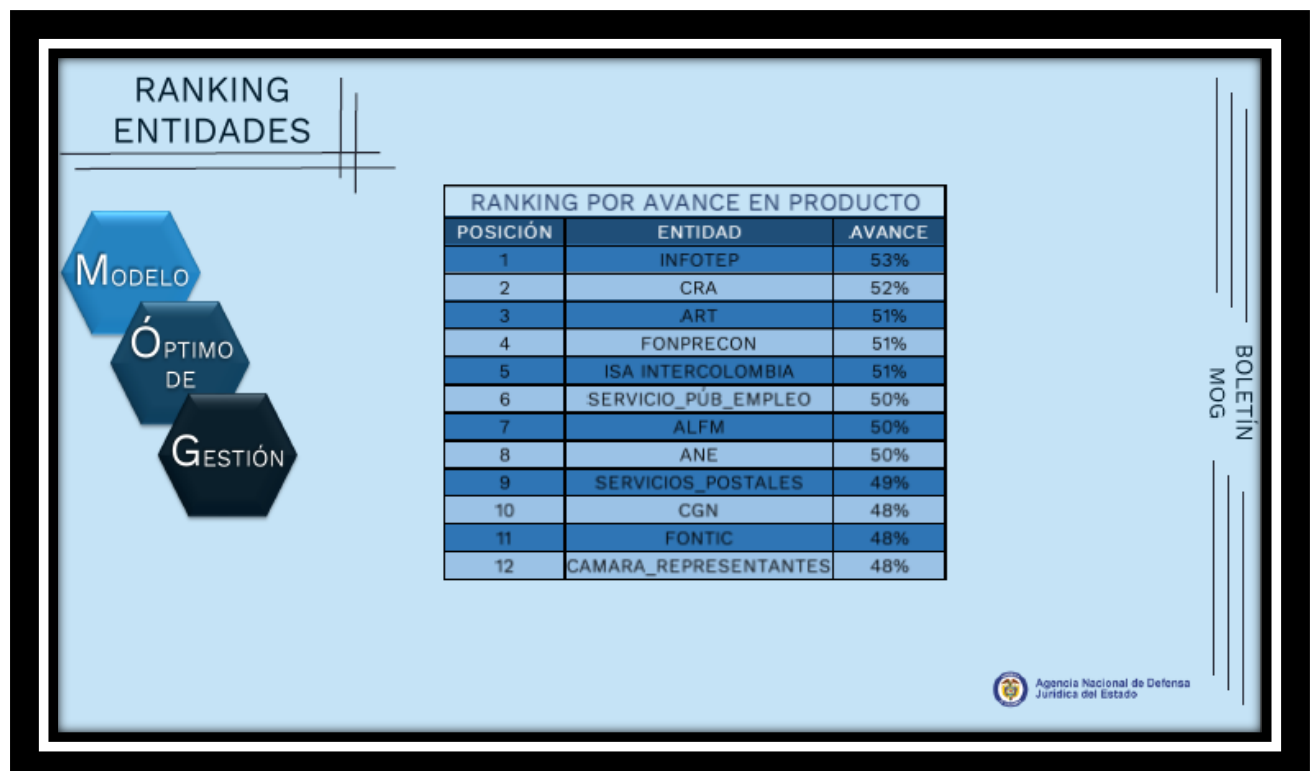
RANKING ENTIDADES

MODELO
ÓPTIMO DE
GESTIÓN

RANKING POR AVANCE EN PRODUCTO

| POSICIÓN | ENTIDAD | AVANCE |
|---|---|---|
| 1 | INFOTEP | 53% |
| 2 | CRA | 52% |
| 3 | ART | 51% |
| 4 | FONPRECON | 51% |
| 5 | ISA INTERCOLOMBIA | 51% |
| 6 | SERVICIO_PÚB_EMPLEO | 50% |
| 7 | ALFM | 50% |
| 8 | ANE | 50% |
| 9 | SERVICIOS_POSTALES | 49% |
| 10 | CGN | 48% |
| 11 | FONTIC | 48% |
| 12 | CAMARA_REPRESENTANTES | 48% |

BOLETÍN MOG

Agencia Nacional de Defensa Jurídica del Estado